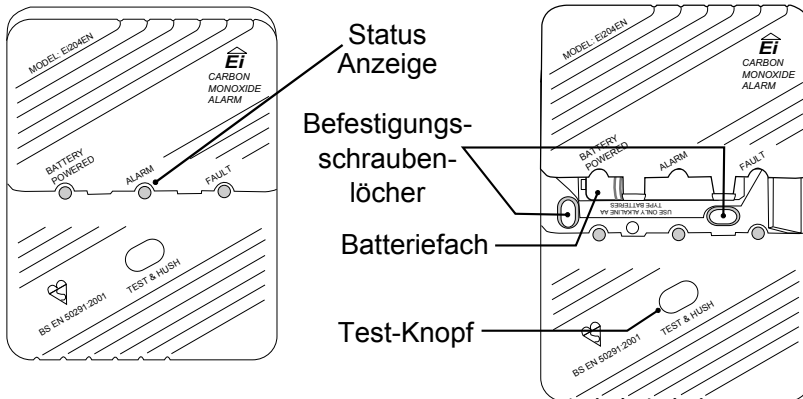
MODEL: Ei204EN

Ei
CARBON MONOXIDE ALARM

BATTERY POWERED
ALARM
FAULT

TEST & HUSH
BS EN 50291:2001

Status Anzeige

Befestigungsschraubenlöcher

Batteriefach

Test-Knopf

MODEL: Ei204EN

Ei
CARBON MONOXIDE ALARM

BATTERY POWERED
ALARM
FAULT

USE ONLY ALKALINE AA TYPE BATTERIES

TEST & HUSH
BS EN 50291:2001